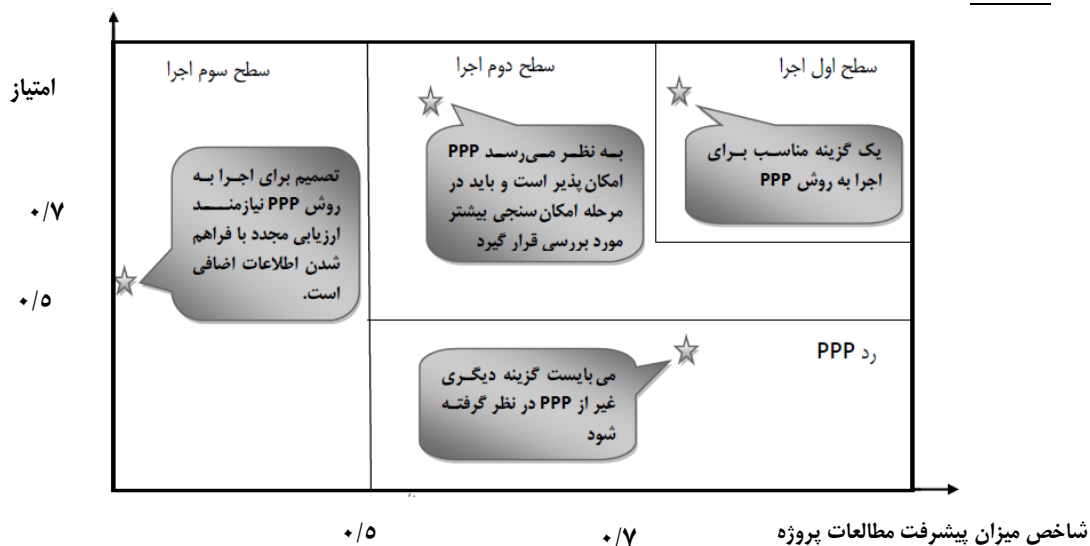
امتیاز

سطح سوم اجرا

سطح دوم اجرا

سطح اول اجرا

یک گزینه مناسب برای اجرا به روش PPP

به نظر می‌رسد PPP امکان پذیر است و باید در مرحله امکان‌سنجی بیشتر مورد بررسی قرار گیرد

تصمیم برای اجرا به روش PPP نیازمند ارزیابی مجدد با فراهم شدن اطلاعات اضافی است.

۰/۷

۰/۵

رد PPP

می‌بایست گزینه دیگری غیر از PPP در نظر گرفته شود

۰/۵

۰/۷

شاخص میزان پیشرفت مطالعات پروژه